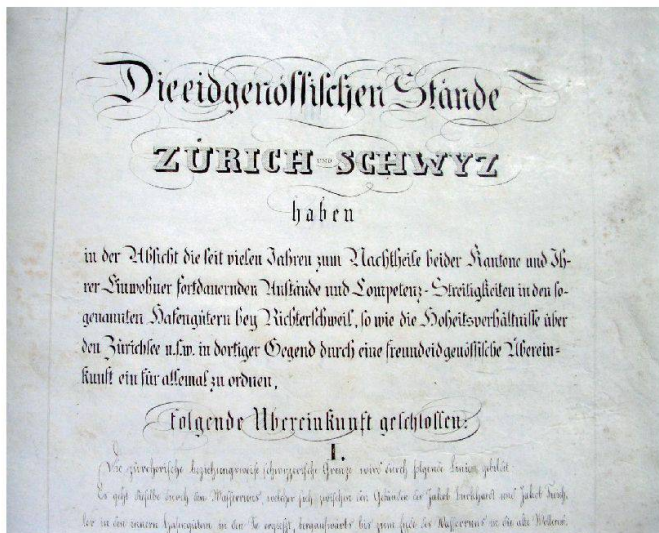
Die eidgenössischen Stände

ZÜRICH und SCHWYZ

haben

in der Absicht die seit vielen Jahren zum Nachtheile beider Kantone und Ihrer Einwohner fortdauernden Anstände und Competenz-Streitigkeiten in den sogenannten Hafengütern bey Richterschweil, so wie die Hoheitsverhältnisse über den Zürichsee u.s.w. in dortiger Gegend durch eine freundeidgenössische Übereinkunft ein für allemal zu ordnen,

folgende Übereinkunft geschlossen:

I.

Die zürcherische beziehungsweis schwyzerische Grenze wird durch folgende Linien gebildet:

Es geht dieselbe durch den Wassergraben welcher sich zwischen den Gütern der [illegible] Jakob Burkhardt und Jakob Hürlimann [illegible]

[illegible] in den neuern Hafengütern in den See ergießt, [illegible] bis zum Ende des Wassergrabens an die alte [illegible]